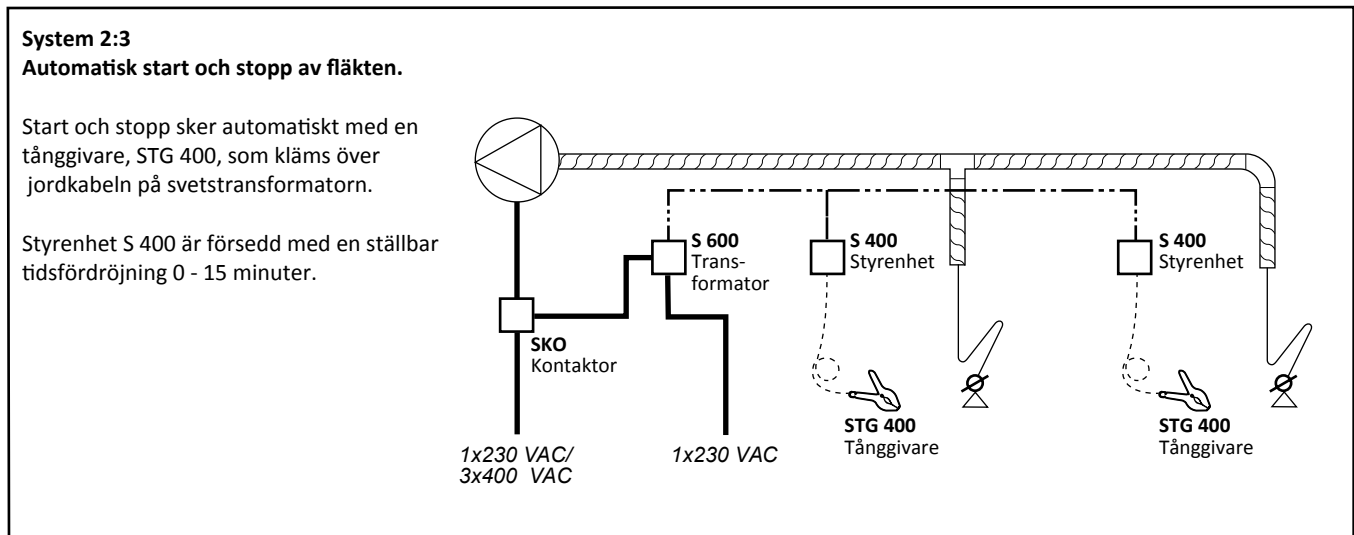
**System 2:3**
**Automatisk start och stopp av fläkten.**

Start och stopp sker automatiskt med en tånggivare, STG 400, som kläms över jordkabeln på svetstransformatorn.

Styrenhet S 400 är försedd med en ställbar tidsfördröjning 0 - 15 minuter.

**S 600** Transformator

**S 400** Styrenhet

**S 400** Styrenhet

**SKO** Kontaktor

**STG 400** Tånggivare

**STG 400** Tånggivare

1x230 VAC/
3x400 VAC

1x230 VAC